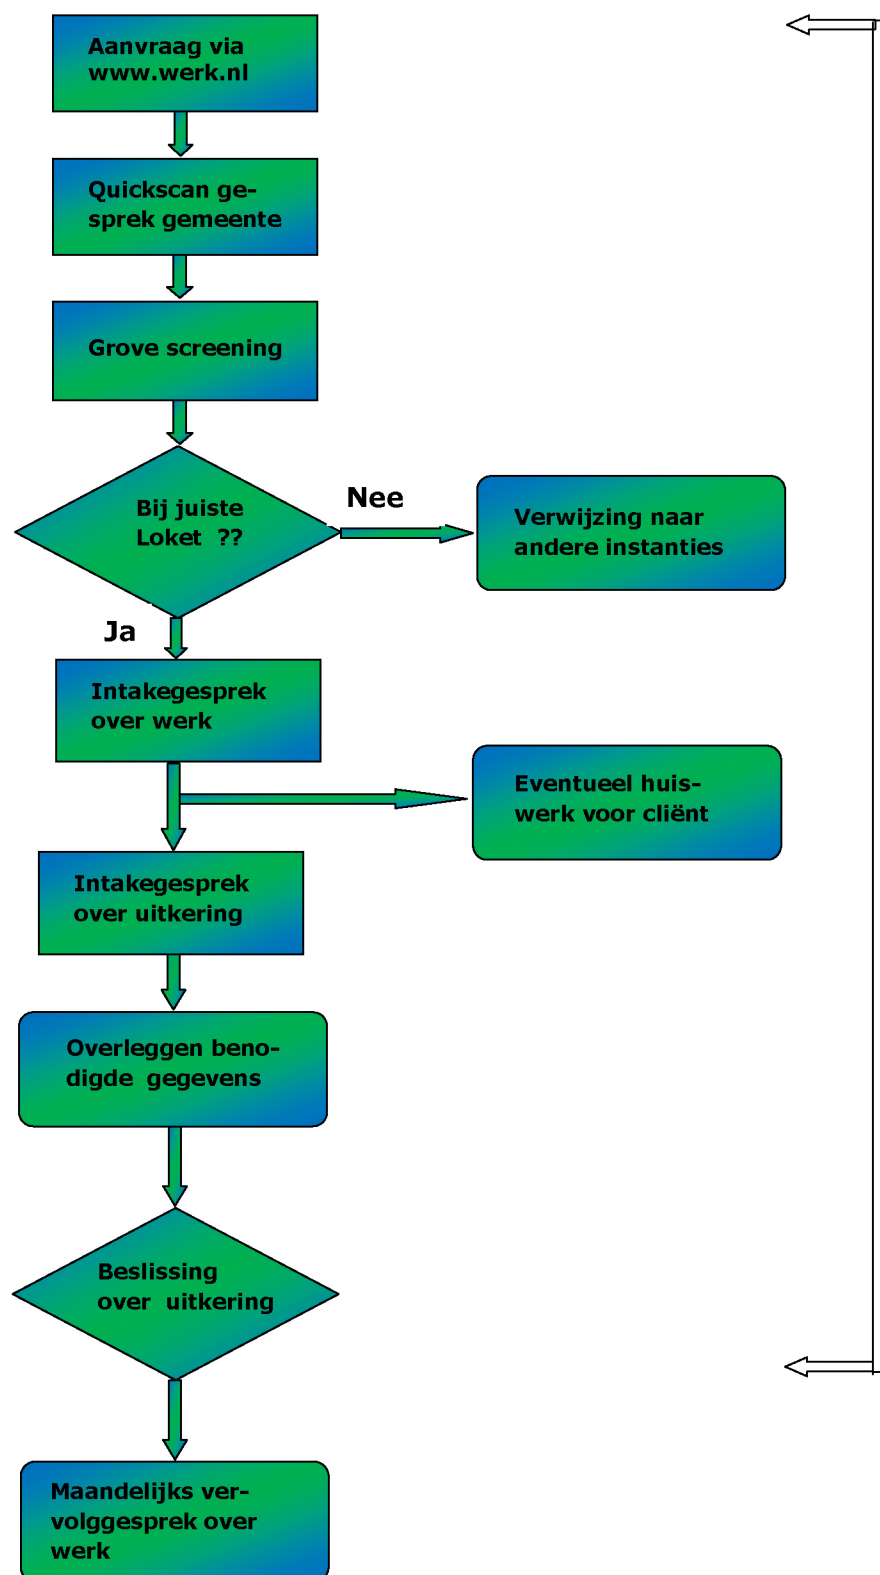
Aanvraag via www.werk.nl

Quickscan gesprek gemeente

Grove screening

Bij juiste Loket ??

Nee

Verwijzing naar andere instanties

Ja

Intakegesprek over werk

Eventueel huiswerk voor cliënt

Intakegesprek over uitkering

Overleggen benodigde gegevens

Beslissing over uitkering

Maandelijks vervolggesprek over werk